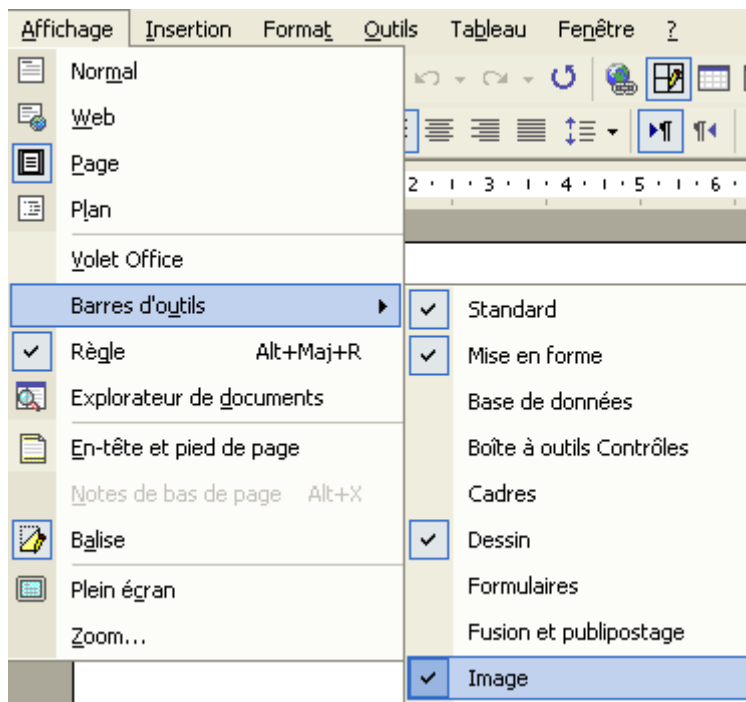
Affichage Insertion Format Outils Tableau Fenêtre ?

Normal
Web
Page
Plan
Volet Office
Barres d'outils
Règle Alt+Maj+R
Explorateur de documents
En-tête et pied de page
Notes de bas de page Alt+X
Balise
Plein écran
Zoom...

2 · 1 · 3 · 1 · 4 · 1 · 5 · 1 · 6 ·

Standard
Mise en forme
Base de données
Boîte à outils Contrôles
Cadres
Dessin
Formulaires
Fusion et publipostage
Image